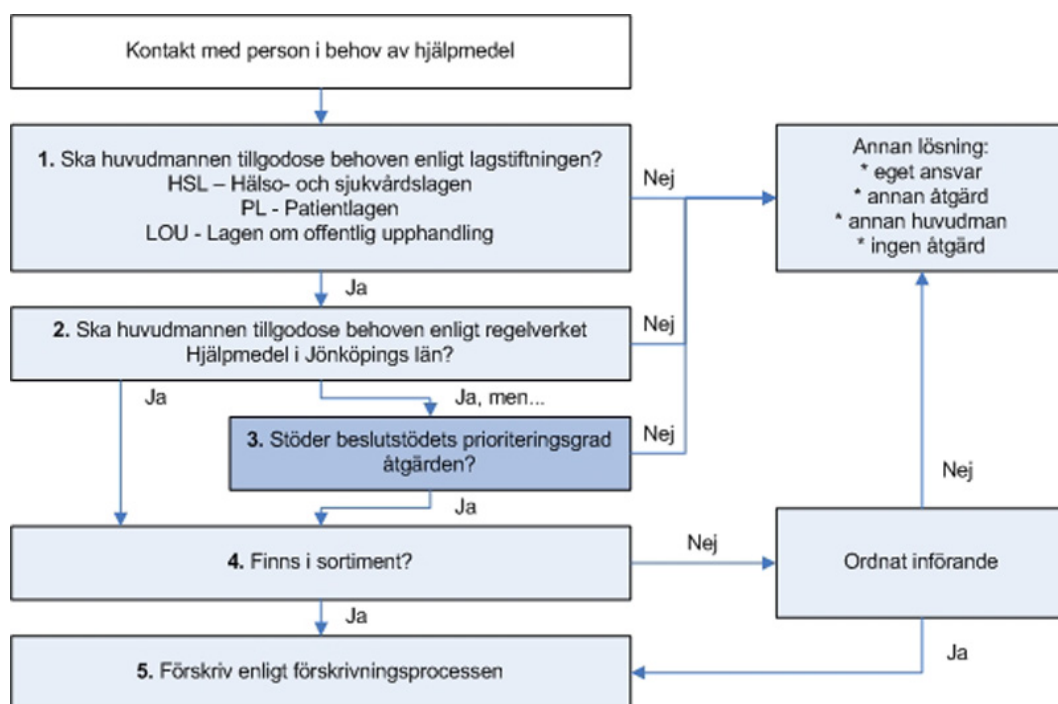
Kontakt med person i behov av hjälpmedel

1. Ska huvudmannen tillgodose behoven enligt lagstiftningen?
HSL – Hälso- och sjukvårdslagen
PL - Patientlagen
LOU - Lagen om offentlig upphandling

Nej

Annan lösning:
* eget ansvar
* annan åtgärd
* annan huvudman
* ingen åtgärd

Ja

2. Ska huvudmannen tillgodose behoven enligt regelverket Hjälpmedel i Jönköpings län?

Nej

Ja

Ja, men...

3. Stöder beslutstödets prioriteringsgrad åtgärden?

Nej

Nej

Ja

4. Finns i sortiment?

Nej

Ordnat införande

Ja

Ja

5. Förskriv enligt förskrivningsprocessen